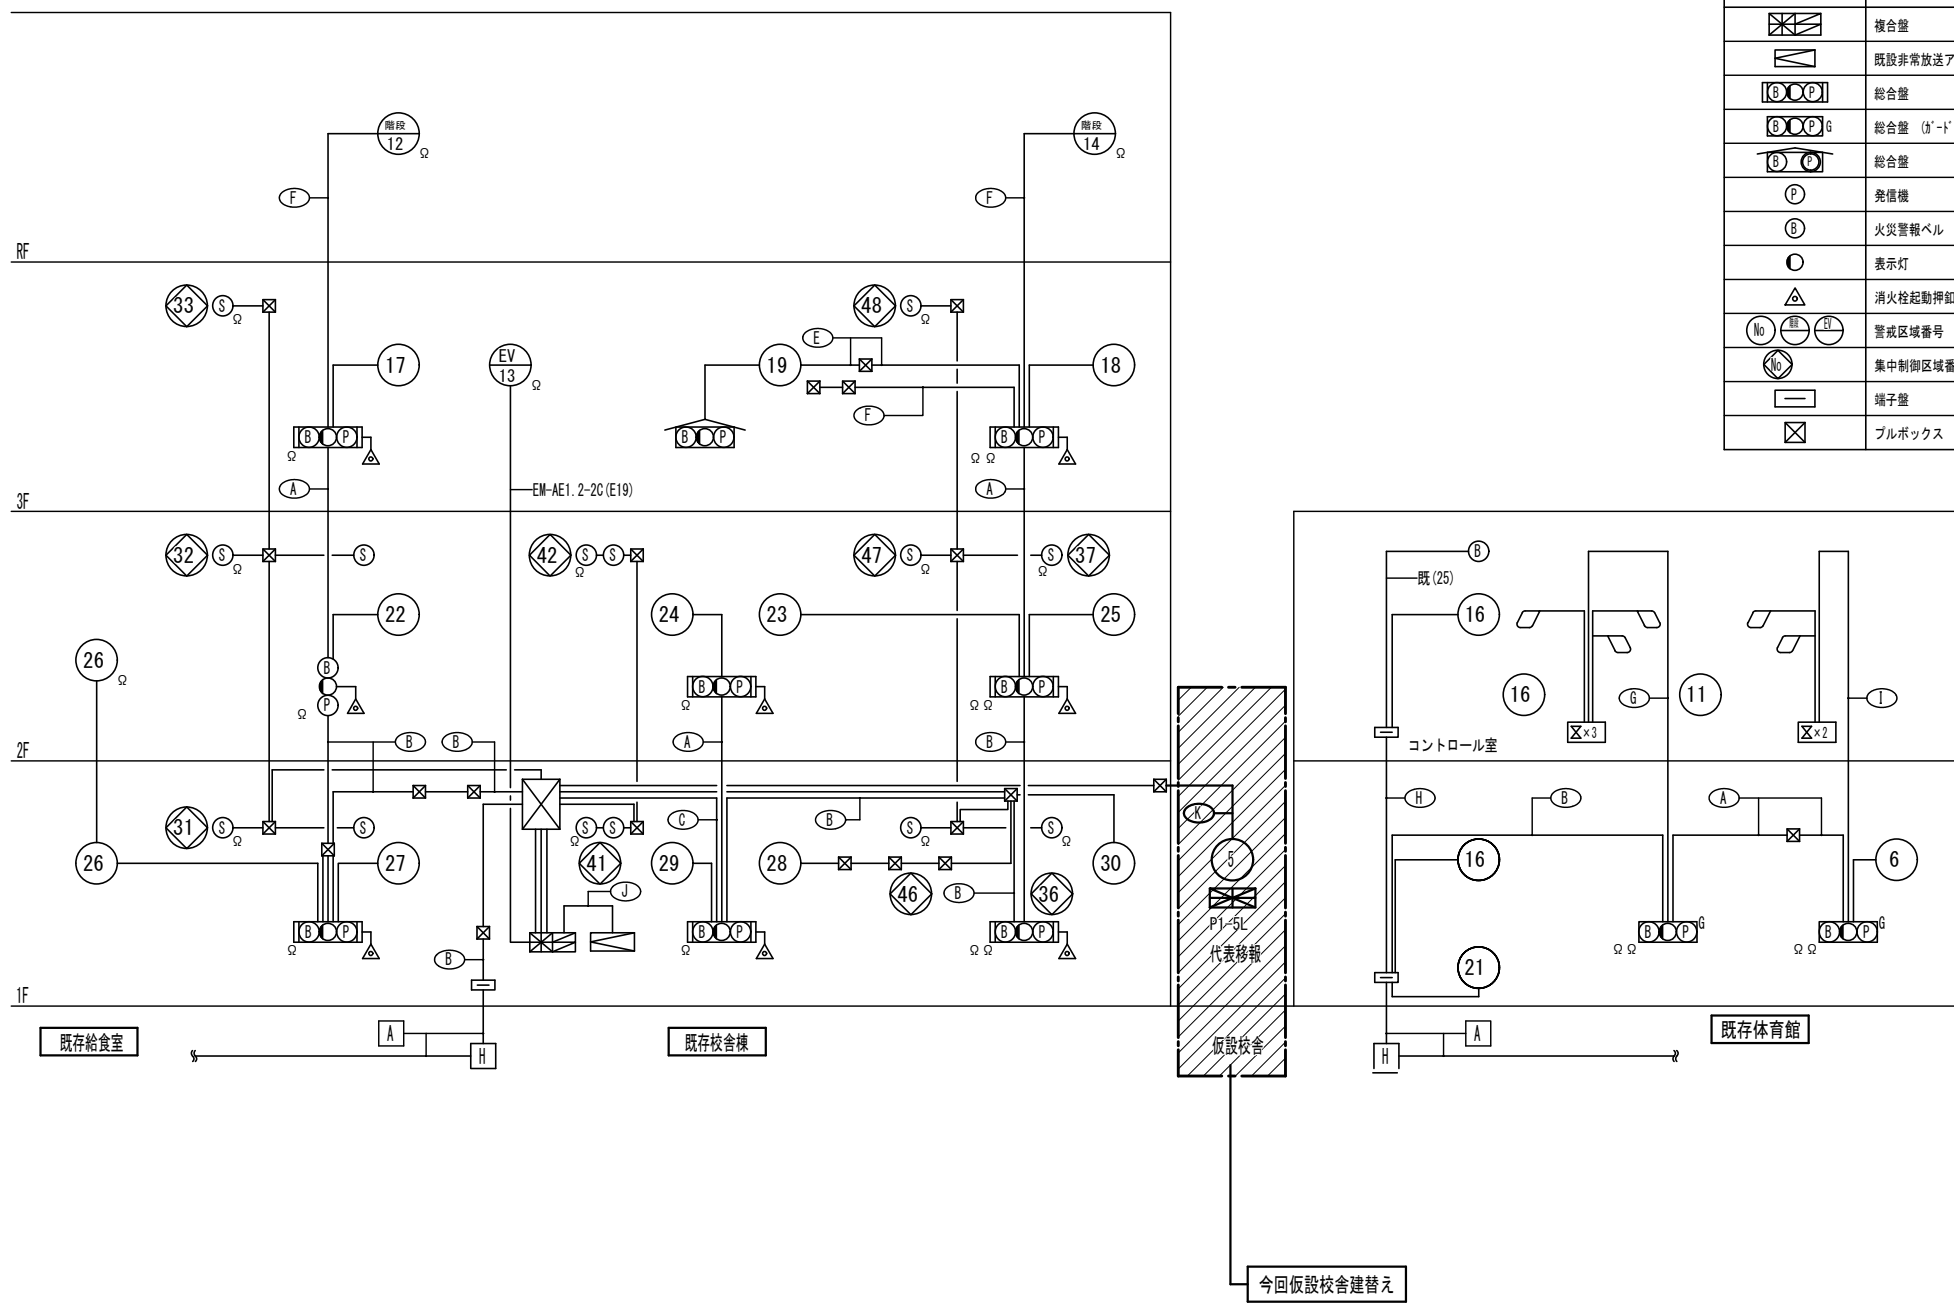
| | |
|---|---|
| | 複合盤 |
| | 既設非常放送ア |
| BOP | 総合盤 |
| BOP G | 総合盤 (ｶﾞｰﾄﾞ |
| B P | 総合盤 |
| P | 発信機 |
| B | 火災警報ベル |
| | 表示灯 |
| | 消火栓起動押釦 |
| No 階段 EV | 警戒区域番号 |
| No | 集中制御区域番 |
| | 端子盤 |
| | プルボックス |

階段 12 Ω

階段 14 Ω

F

F

RF

33 S Ω

48 S Ω

E

17

EV 13 Ω

19

18

F

BOP Ω

BOP

BOP Ω Ω

A

EM-AE1.2-2C(E19)

A

3F

32 S Ω S

42 S S Ω

47 S Ω

S Ω 37

B

既(25)

16

22

24

23

25

26 Ω

B

P Ω

BOP Ω

BOP Ω Ω

16

G 11

I

X×3

X×2

B B

A

B

コントロール室

2F

31 S Ω S

S S Ω

C

B

S Ω

S Ω

K

H

B

A

26

27

41

29

28

46

36

30

5

16

6

J

B

B

BOP Ω

BOP Ω

BOP Ω Ω

P1-5L

代表移報

BOP G Ω Ω

BOP G Ω Ω

21

1F

既存給食室

A

H

既存校舎棟

仮設校舎

H

A

既存体育館

今回仮設校舎建替え